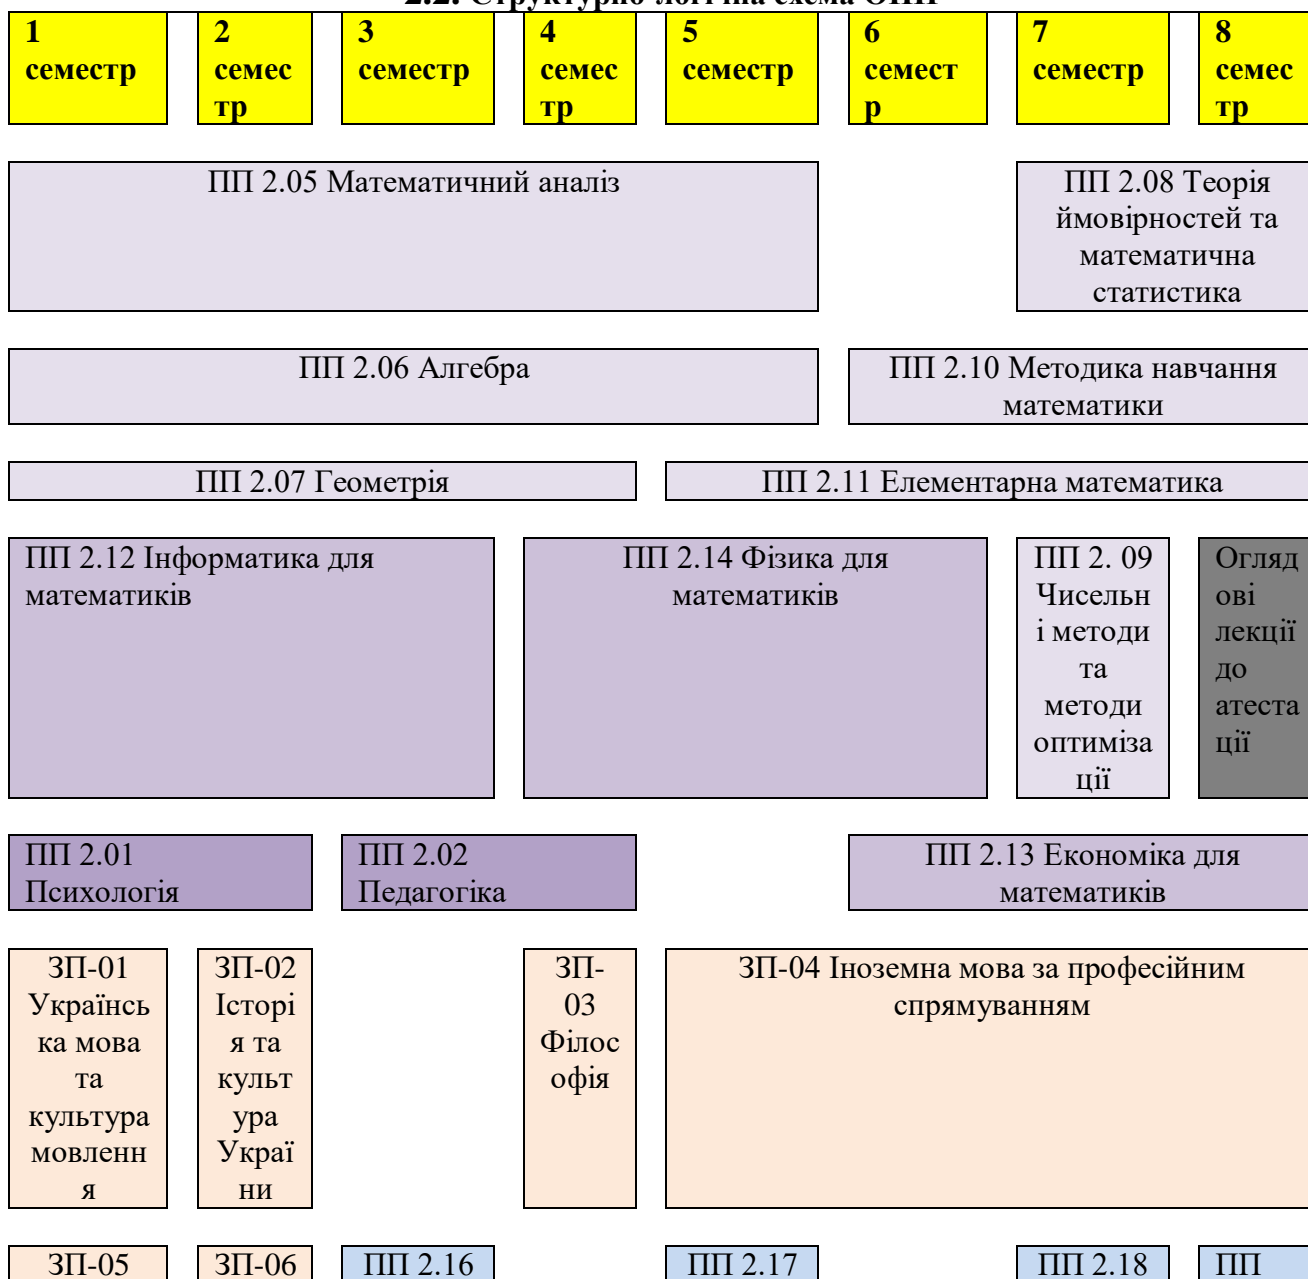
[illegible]

1 семестр

2 семестр

3 семестр

4 семестр

5 семестр

6 семестр

7 семестр

8 семестр

ПП 2.05 Математичний аналіз

ПП 2.08 Теорія ймовірностей та математична статистика

ПП 2.06 Алгебра

ПП 2.10 Методика навчання математики

ПП 2.07 Геометрія

ПП 2.11 Елементарна математика

ПП 2.12 Інформатика для математиків

ПП 2.14 Фізика для математиків

ПП 2. 09 Чисельні методи та методи оптимізації

Оглядові лекції до атестації

ПП 2.01 Психологія

ПП 2.02 Педагогіка

ПП 2.13 Економіка для математиків

ЗП-01 Українська мова та культура мовлення

ЗП-02 Історія та культура України

ЗП-03 Філософія

ЗП-04 Іноземна мова за професійним спрямуванням

ЗП-05

ЗП-06

ПП 2.16

ПП 2.17

ПП 2.18

ПП